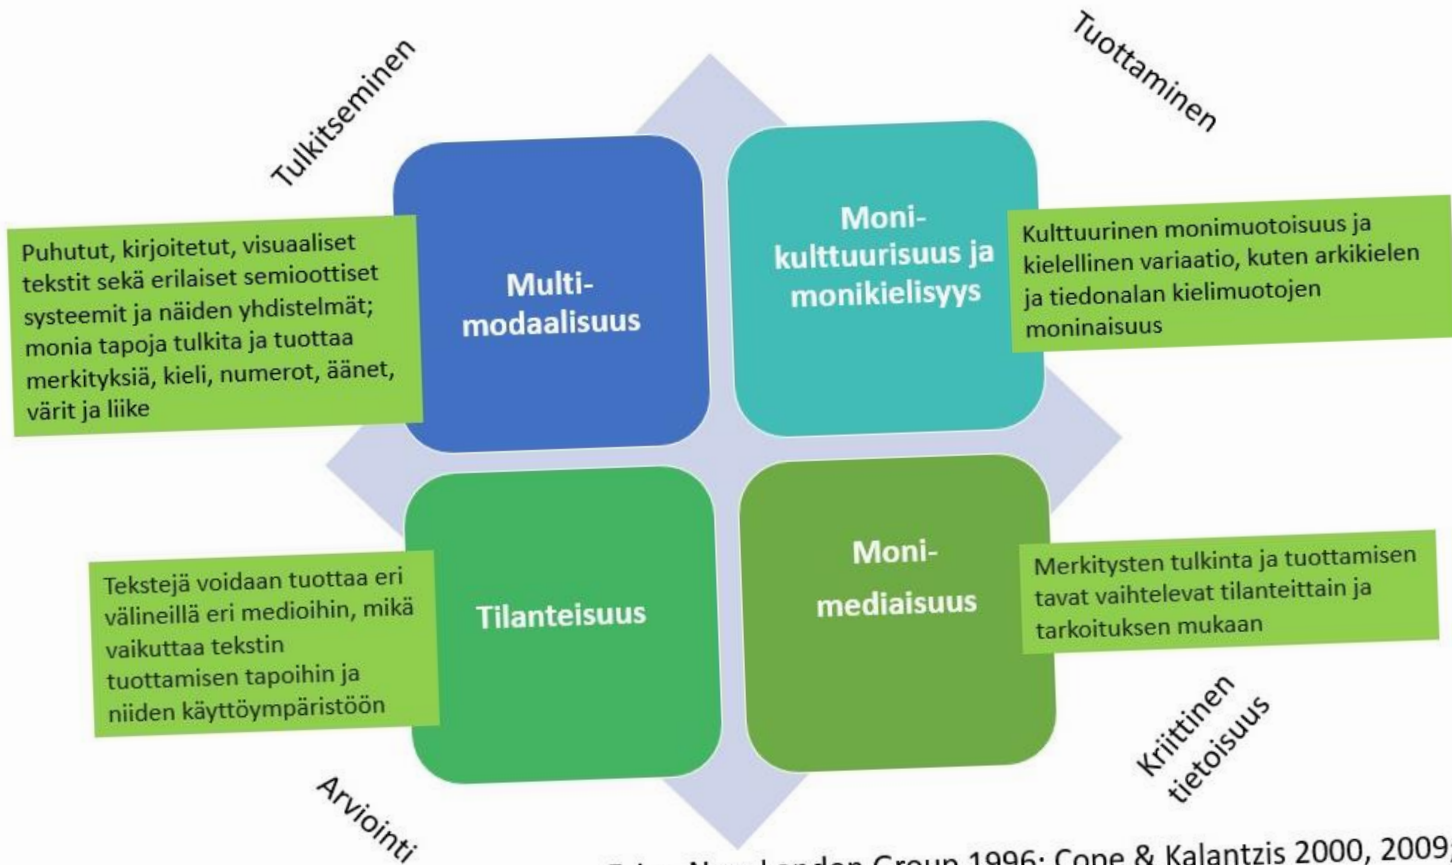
Tulkitseminen

Tuottaminen

Puhutut, kirjoitetut, visuaaliset tekstit sekä erilaiset semioottiset systeemit ja näiden yhdistelmät; monia tapoja tulkita ja tuottaa merkityksiä, kieli, numerot, äänet, värit ja liike

Multi-modaalisuus

Moni-kulttuurisuus ja monikielisyys

Kulttuurinen monimuotoisuus ja kielellinen variaatio, kuten arkikielen ja tiedonalan kielimuotojen moninaisuus

Tekstejä voidaan tuottaa eri välineillä eri medioihin, mikä vaikuttaa tekstin tuottamisen tapoihin ja niiden käyttöympäristöön

Tilanteisuus

Moni-mediaisuus

Merkitysten tulkinta ja tuottamisen tavat vaihtelevat tilanteittain ja tarkoituksen mukaan

Kriittinen tietoisuus

Arviointi

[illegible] New London Group 1996; Cope & Kalantzis 2000, 2009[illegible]